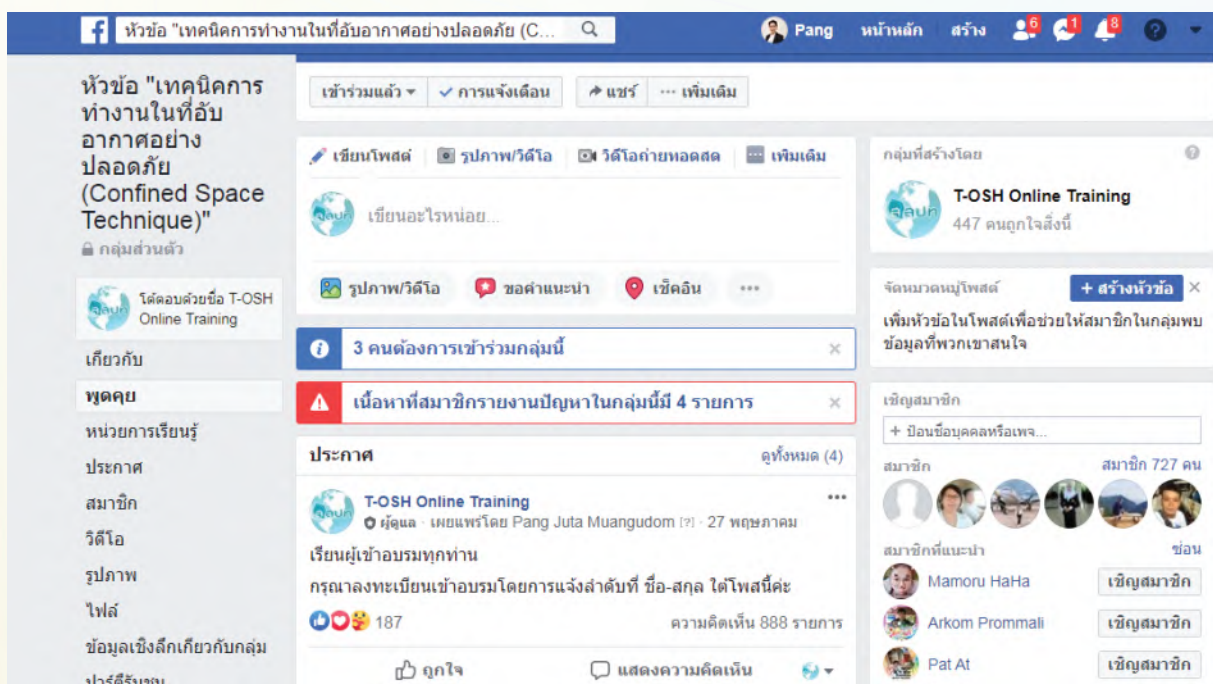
หัวข้อ "เทคนิคการทำงานในที่อับอากาศอย่างปลอดภัย (C...

Pang หน้าหลัก สร้าง 6 1 8

หัวข้อ "เทคนิคการทำงานในที่อับอากาศอย่างปลอดภัย (Confined Space Technique)"

กลุ่มส่วนตัว

โต้ตอบด้วยชื่อ T-OSH Online Training

เกี่ยวกับ
พูดคุย
หน่วยการเรียนรู้
ประกาศ
สมาชิก
วิดีโอ
รูปภาพ
ไฟล์
ข้อมูลเชิงลึกเกี่ยวกับกลุ่ม
ปาร์ตี้รับชม

เข้าร่วมแล้ว ▾ ✓ การแจ้งเตือน ↗ แชร์ ··· เพิ่มเติม

เขียนโพสต์ รูปภาพ/วิดีโอ วิดีโอถ่ายทอดสด เพิ่มเติม

เขียนอะไรหน่อย...

รูปภาพ/วิดีโอ ขอคำแนะนำ เช็คอิน ···

3 คนต้องการเข้าร่วมกลุ่มนี้

เนื้อหาที่สมาชิกรายงานปัญหาในกลุ่มนี้มี 4 รายการ

ประกาศ ดูทั้งหมด (4)

T-OSH Online Training
ผู้ดูแล · เผยแพร่โดย Pang Juta Muangudom [?] · 27 พฤษภาคม

เรียนผู้เข้าอบรมทุกท่าน
กรุณาลงทะเบียนเข้าอบรมโดยการแจ้งลำดับที่ ชื่อ-สกุล ใต้โพสนี้ค่ะ

187 ความคิดเห็น 888 รายการ

ถูกใจ แสดงความคิดเห็น

กลุ่มที่สร้างโดย
T-OSH Online Training
447 คนถูกใจสิ่งนี้

จัดหมวดหมู่โพสต์ + สร้างหัวข้อ
เพิ่มหัวข้อในโพสต์เพื่อช่วยให้สมาชิกในกลุ่มพบข้อมูลที่พวกเขาสนใจ

เชิญสมาชิก
+ ป้อนชื่อบุคคลหรืออีเมล...

สมาชิก สมาชิก 727 คน

สมาชิกที่แนะนำ ซ่อน
Mamoru HaHa เชิญสมาชิก
Arkom Prommali เชิญสมาชิก
Pat At เชิญสมาชิก